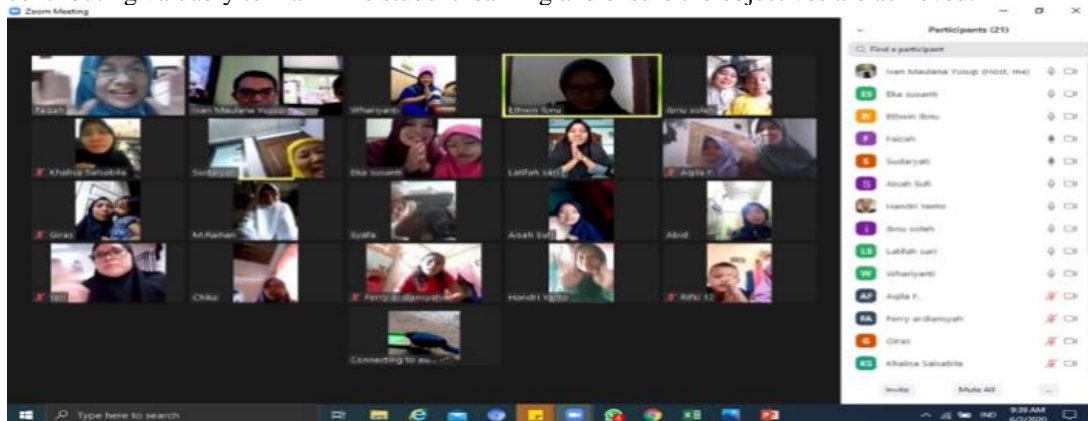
Zoom Meeting

Faizah
Ivan Maulana Yusup
Whariyanti
Ethwin Ibnu
Ibnu soleh
Khalisa Salsabila
Sudaryati
Eka susanti
Latifah sari
Aqila F.
Giras
M.Raihan
Syafa
Aisah Sufi
Abid
Yeni
Chiko
Ferry ardiansyah
Hendri Yanto
Rifki
Connecting to au...

Participants (21)
Find a participant
Ivan Maulana Yusup (Host, me)
ES Eka susanti
EI Ethwin Ibnu
F Faizah
S Sudaryati
S Aisah Sufi
Hendri Yanto
I Ibnu soleh
LS Latifah sari
W Whariyanti
AF Aqila F.
FA Ferry ardiansyah
G Giras
KS Khalisa Salsabila
Invite
Mute All
...

Type here to search
9:39 AM
IND